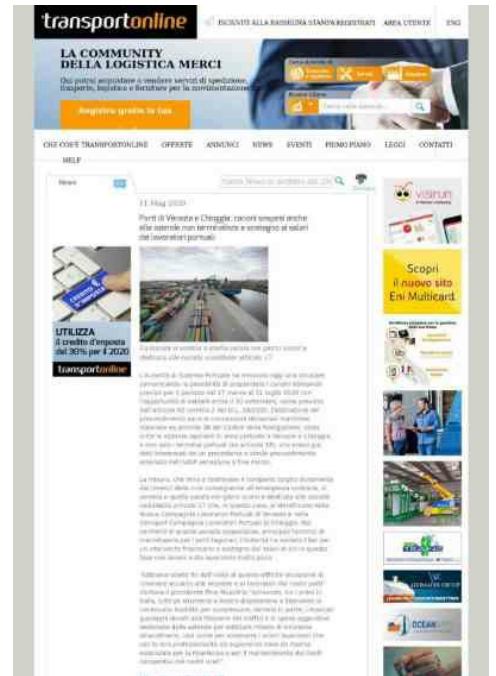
transportonline

ISCRIVITI ALLA RASSEGNA STAMPA REGISTRATI | AREA UTENTE | ENG

LA COMMUNITY DELLA LOGISTICA MERCI

Qui potrai acquistare o vendere servizi di spedizione, trasporto, logistica e forniture per la movimentazione

Registra gratis la tua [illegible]

CHI COS'È TRANSPORTONLINE | OFFERTE | ANNUNCI | NEWS | EVENTI | PRIMO PIANO | LEGGI | CONTATTI | HELP

News

11 Mag 2020

Porti di Venezia e Chioggia: ravioli sospesi anche alle aziende non terminaliste e sostegno al salari dei lavoratori portuali

UTILIZZA il credito d'imposta del 30% per il 2020

transportonline

Scopri il nuovo sito Eni Multicard

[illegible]